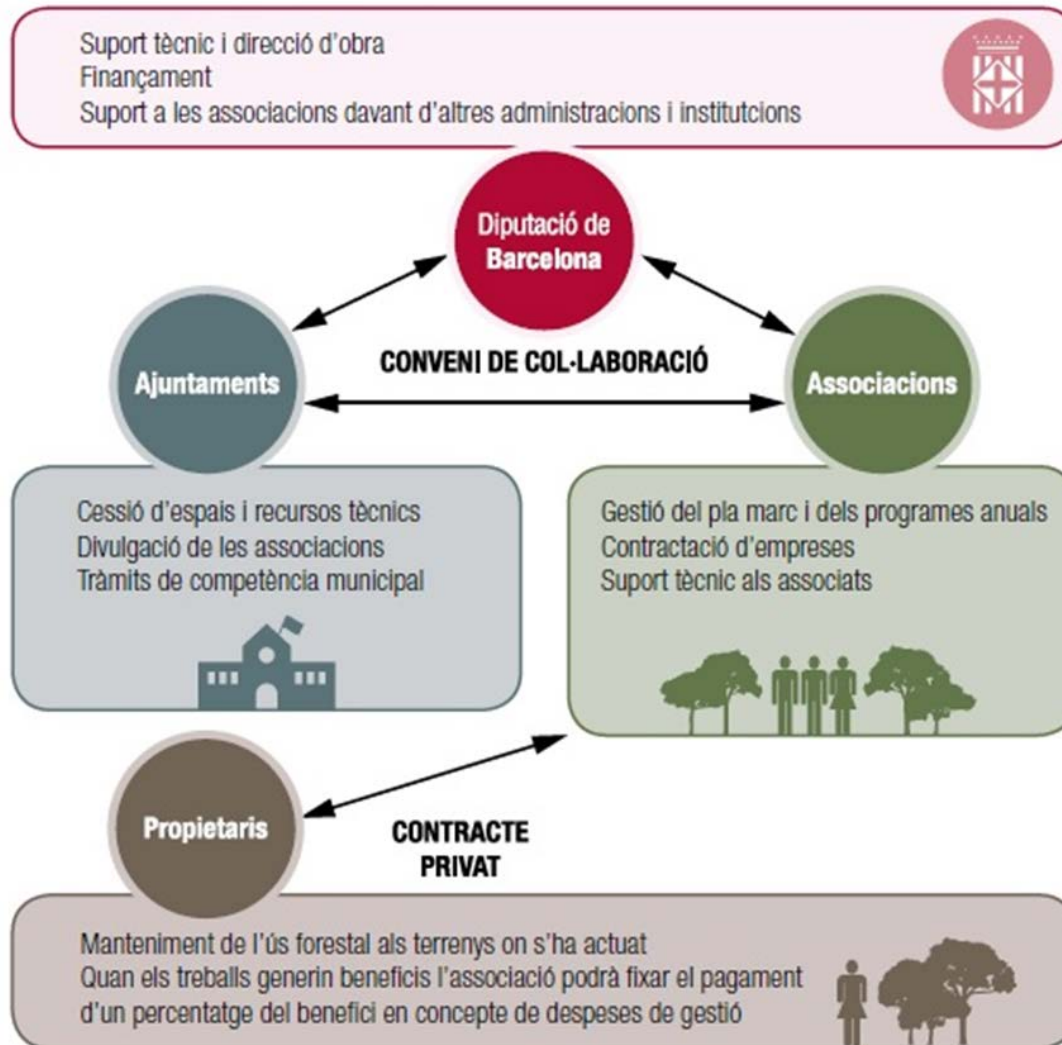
Suport tècnic i direcció d'obra
Finançament
Suport a les associacions davant d'altres administracions i institutcions

Diputació de Barcelona

Ajuntaments

CONVENI DE COL·LABORACIÓ

Associacions

Cessió d'espais i recursos tècnics
Divulgació de les associacions
Tràmits de competència municipal

Gestió del pla marc i dels programes anuals
Contractació d'empreses
Suport tècnic als associats

Propietaris

CONTRACTE PRIVAT

Manteniment de l'ús forestal als terrenys on s'ha actuat
Quan els treballs generin beneficis l'associació podrà fixar el pagament d'un percentatge del benefici en concepte de despeses de gestió